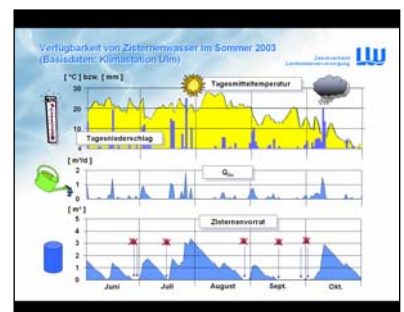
Verfügbarkeit von Zisternenwasser im Sommer 2003 (Basisdaten: Klimastation Ulm)

LW Zweckverband Landeswasserversorgung

[ °C ] bzw. [ mm ]

30
20
10
0

Tagesmitteltemperatur

Tagesniederschlag

[ m³/d ]
2
1
0

$Q_{ist}$

[ m³ ]
3
2
1
0

Zisternenvorrat

Juni
Juli
August
Sept.
Okt.